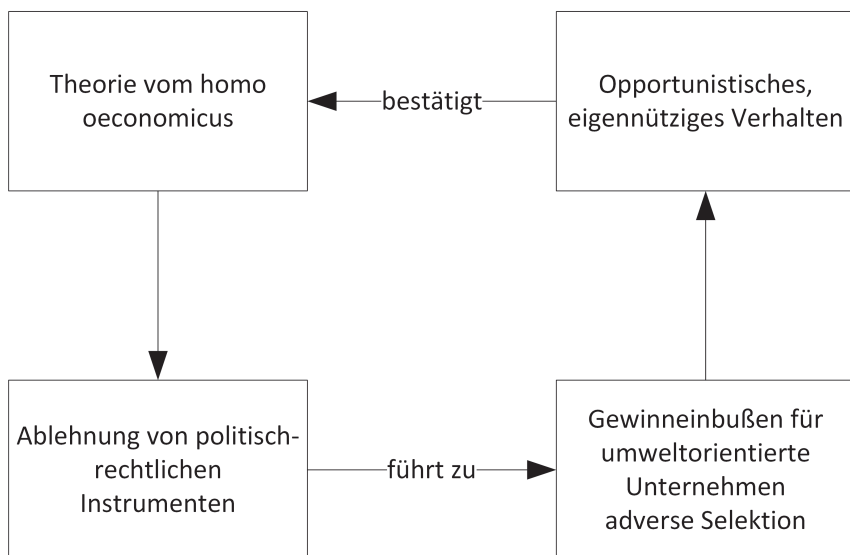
Theorie vom homo oeconomicus

bestätigt

Opportunistisches, eigennütziges Verhalten

Ablehnung von politisch-rechtlichen Instrumenten

führt zu

Gewinneinbußen für umweltorientierte Unternehmen adverse Selektion